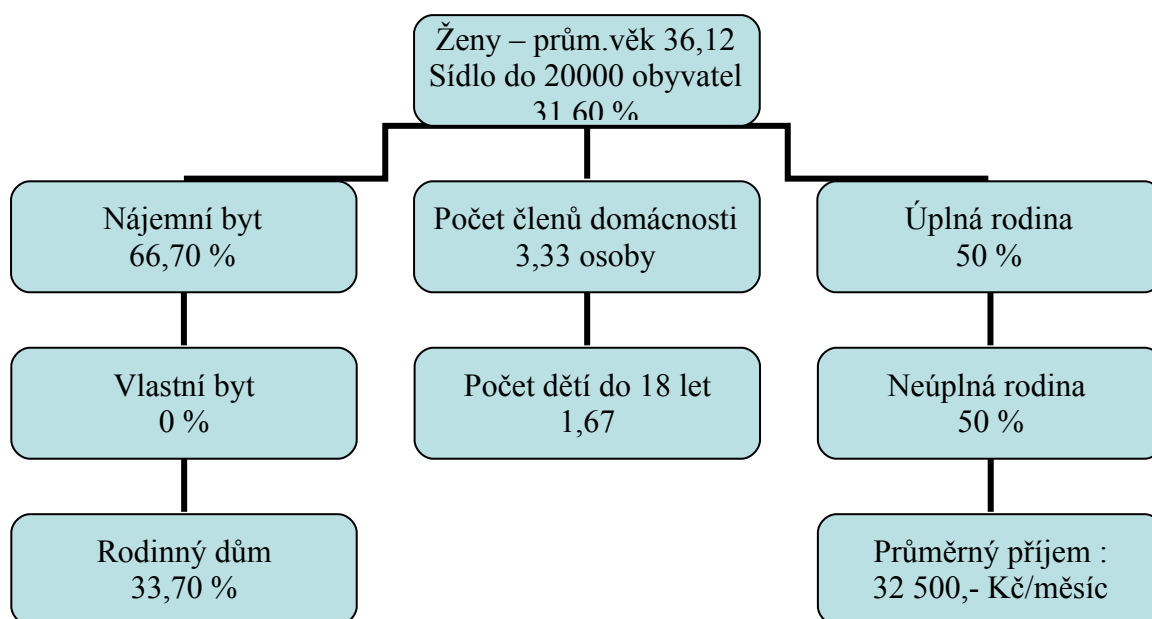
Ženy – prům.věk 36,12
Sídlo do 20000 obyvatel
31,60 %

Nájemní byt
66,70 %

Počet členů domácnosti
3,33 osoby

Úplná rodina
50 %

Vlastní byt
0 %

Počet dětí do 18 let
1,67

Neúplná rodina
50 %

Rodinný dům
33,70 %

Průměrný příjem :
32 500,- Kč/měsíc